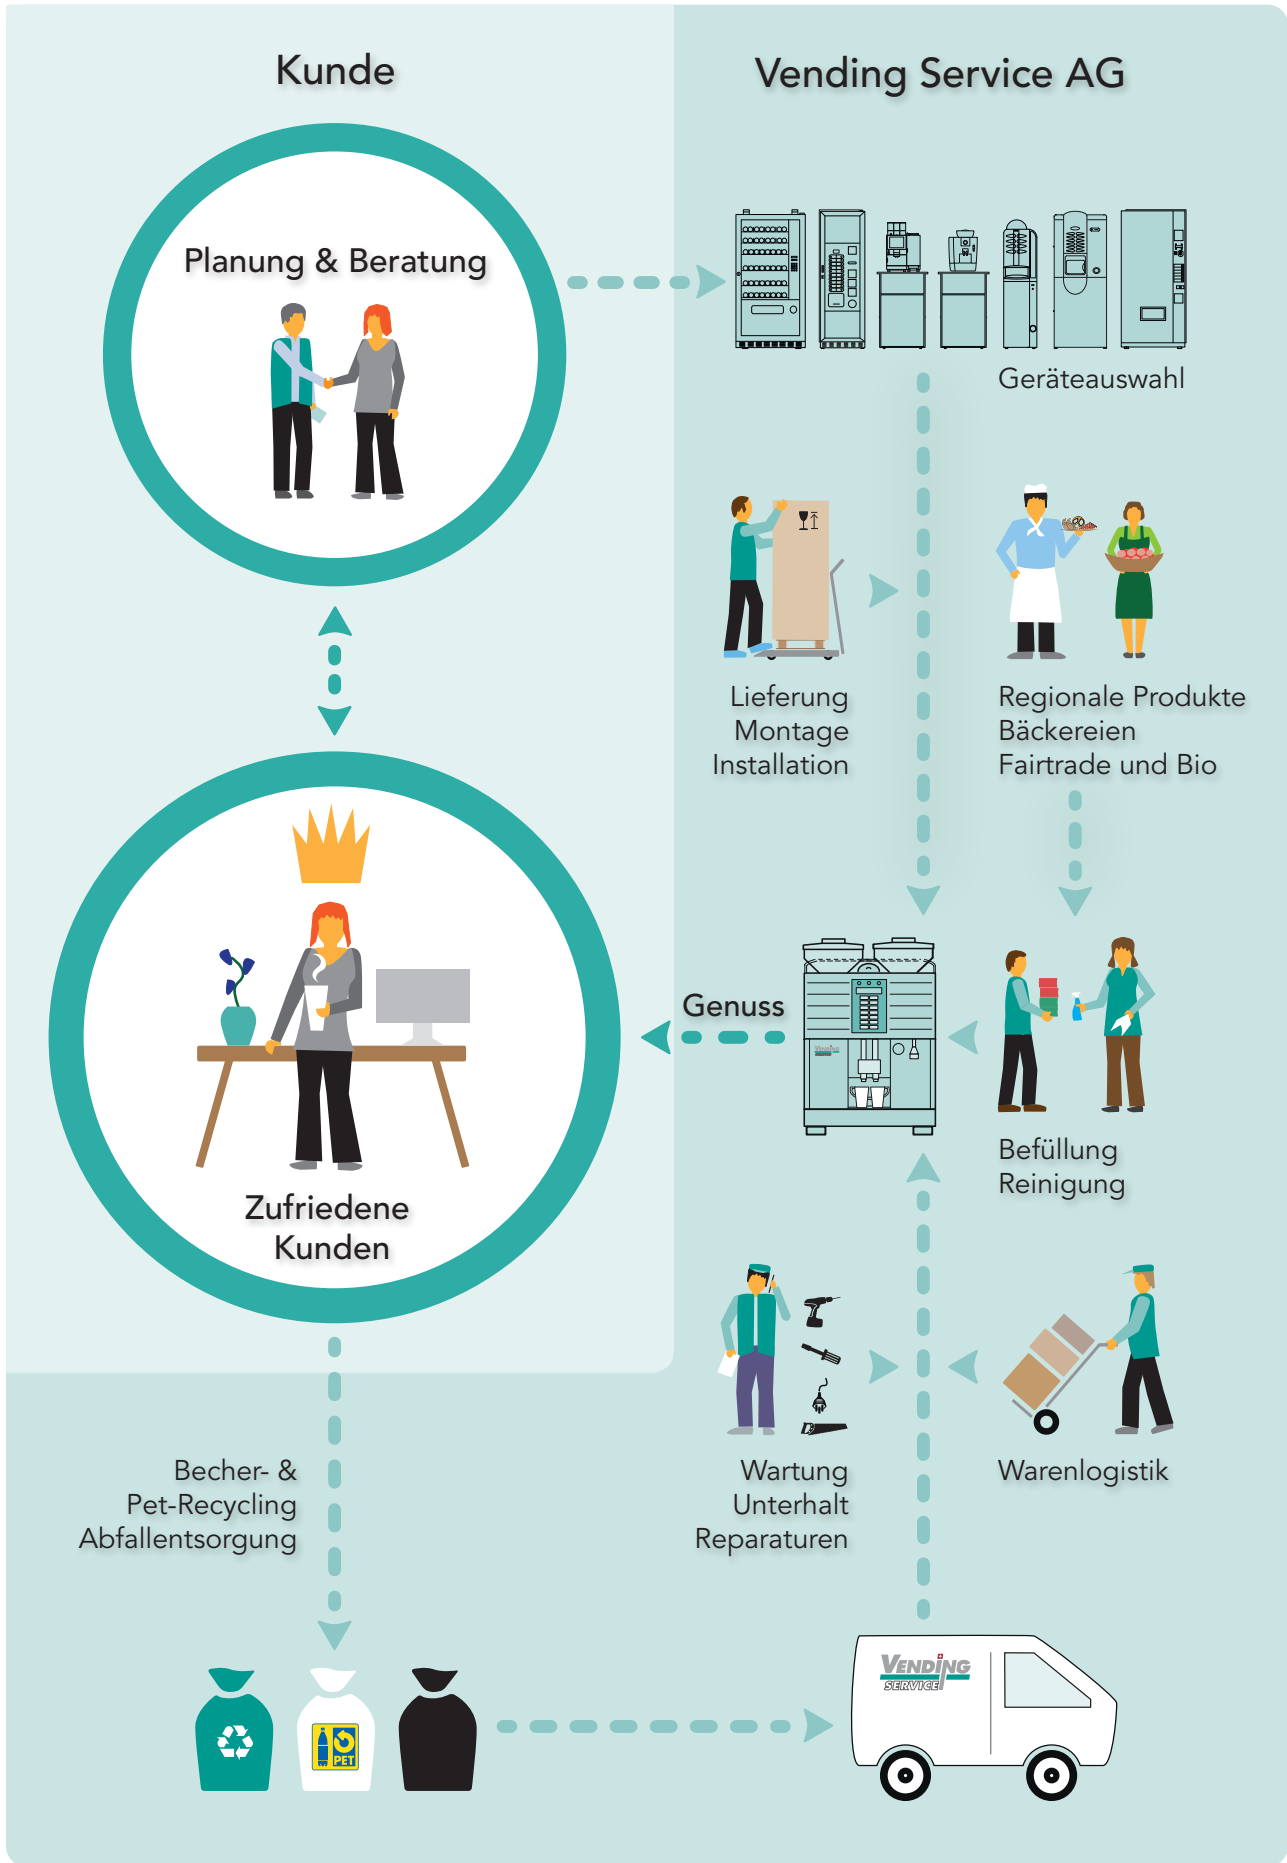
Kunde

Vending Service AG

Planung & Beratung

Geräteauswahl

Lieferung
Montage
Installation

Regionale Produkte
Bäckereien
Fairtrade und Bio

Zufriedene
Kunden

Genuss

Befüllung
Reinigung

Wartung
Unterhalt
Reparaturen

Warenlogistik

Becher- &
Pet-Recycling
Abfallentsorgung

PET

VENDING SERVICE